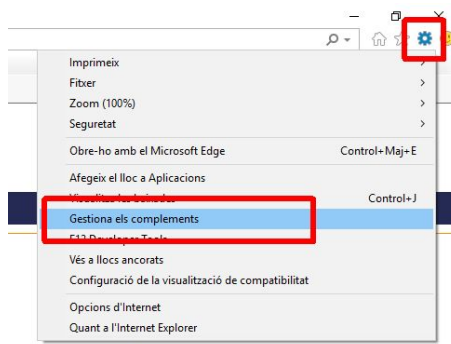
Imprimeix
Fitxer
Zoom (100%)
Seguretat
Obre-ho amb el Microsoft Edge Control+Maj+E
Afegeix el lloc a Aplicacions
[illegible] Control+J
Gestiona els complements
F12 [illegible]
Vés a llocs ancorats
Configuració de la visualització de compatibilitat
Opcions d'Internet
Quant a l'Internet Explorer